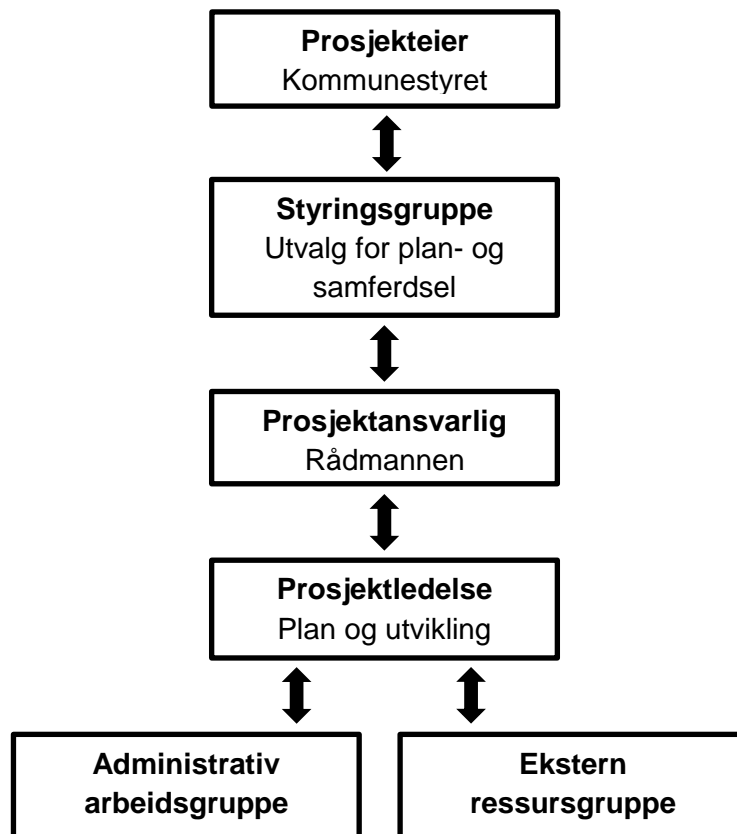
**Prosjekteier**
Kommunestyret

**Styringsgruppe**
Utvalg for plan- og samferdsel

**Prosjektansvarlig**
Rådmannen

**Prosjektledelse**
Plan og utvikling

**Administrativ arbeidsgruppe**

**Ekstern ressursgruppe**